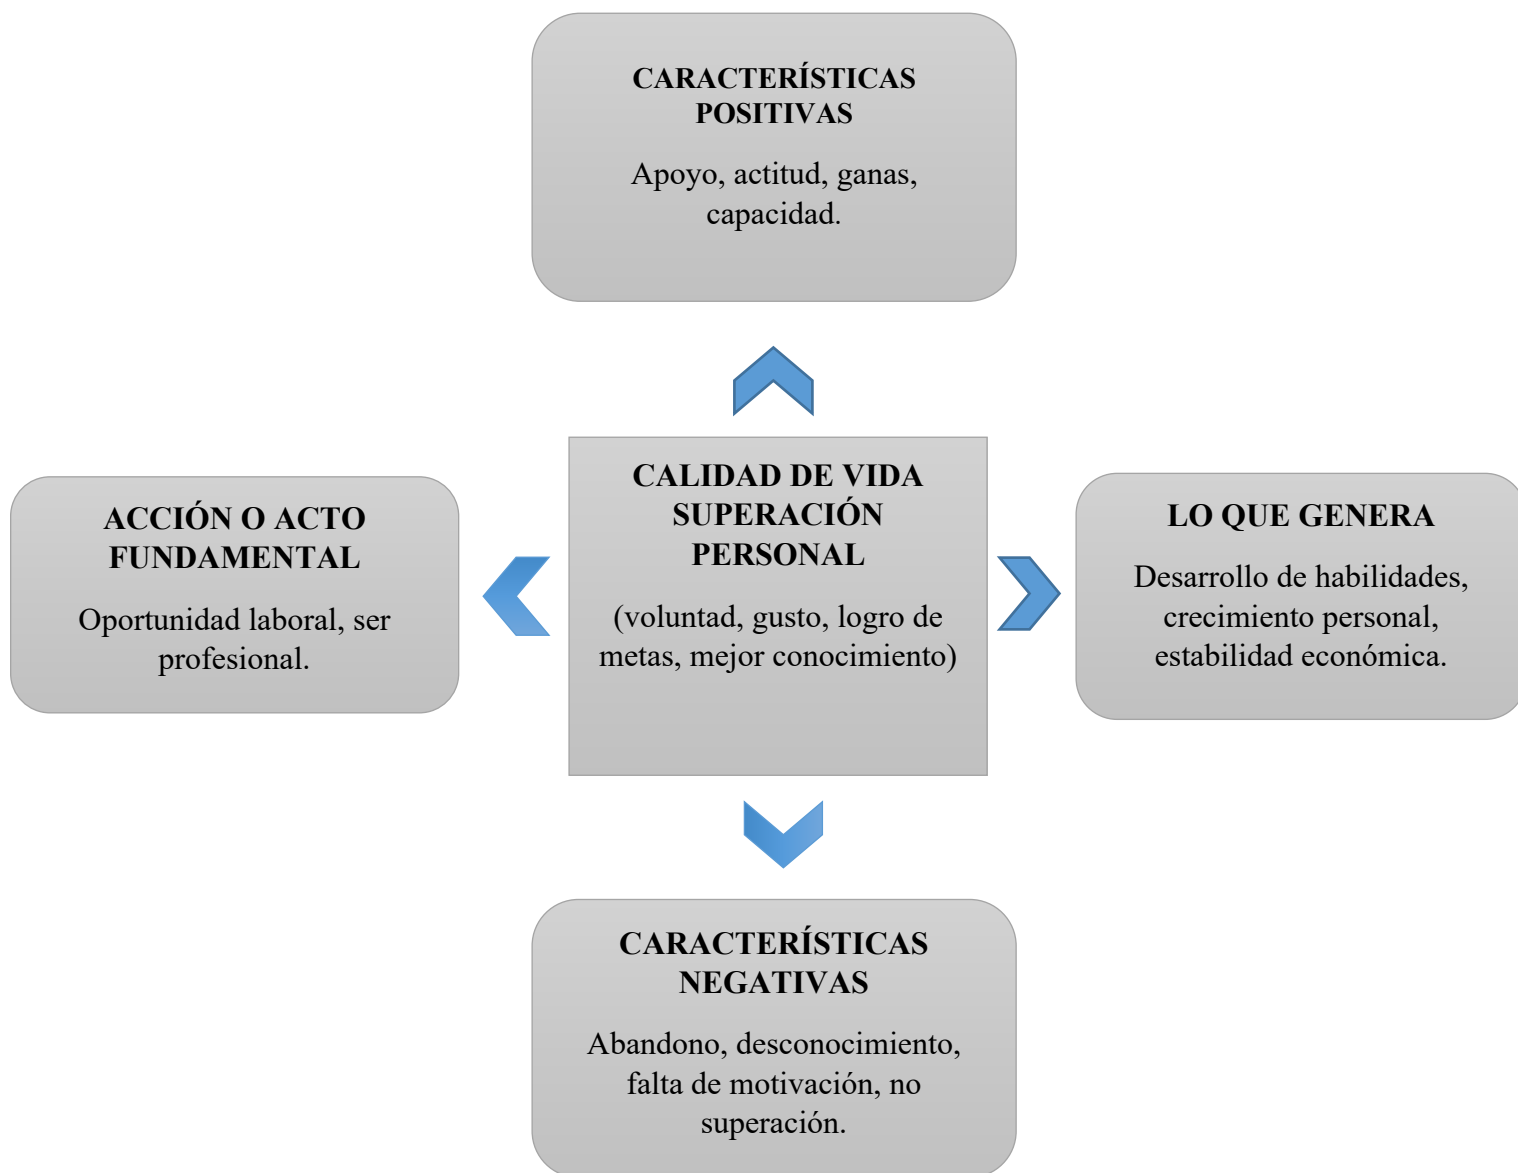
CARACTERÍSTICAS POSITIVAS

Apoyo, actitud, ganas, capacidad.

ACCIÓN O ACTO FUNDAMENTAL

Oportunidad laboral, ser profesional.

CALIDAD DE VIDA SUPERACIÓN PERSONAL

(voluntad, gusto, logro de metas, mejor conocimiento)

LO QUE GENERA

Desarrollo de habilidades, crecimiento personal, estabilidad económica.

CARACTERÍSTICAS NEGATIVAS

Abandono, desconocimiento, falta de motivación, no superación.